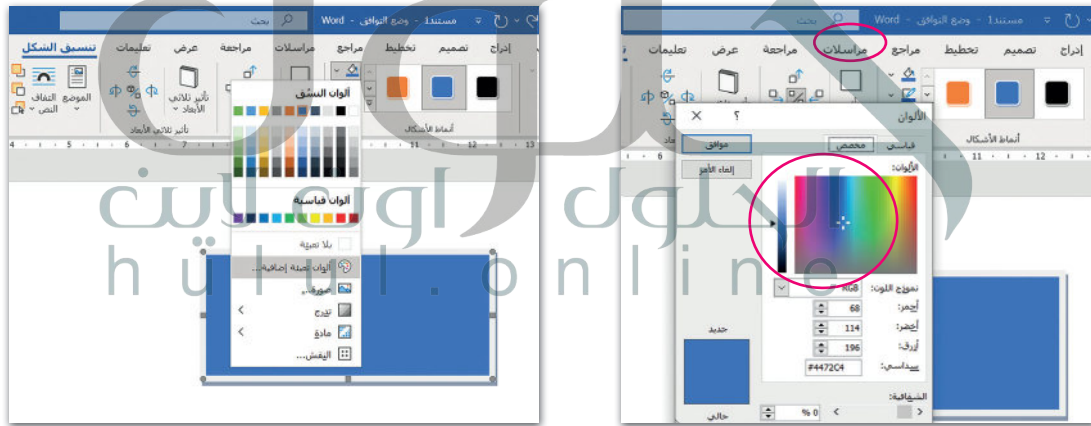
بحث
مستند1 - وضع التوافق - Word
تنسيق الشكل
تعليمات
عرض
مراجعة
مراسلات
مراجع
تخطيط
تصميم
إدراج
الموضع
التفاف النص
تأثير ثلاثي الأبعاد
تأثير ثلاثي الأبعاد
ألوان النسق
ألوان قياسية
بلا تعبئة
ألوان تعبئة إضافية...
صورة...
تدرج
مادة
النقش...
أنماط الأشكال

بحث
مستند1 - وضع التوافق - Word
تعليمات
عرض
مراجعة
مراسلات
مراجع
تخطيط
تصميم
إدراج
أنماط الأشكال
الألوان
?
قياسي
مخصص
موافق
إلغاء الأمر
الألوان:
نموذج اللون:
RGB
أحمر:
68
أخضر:
114
أزرق:
196
سداسي:
#4472C4
جديد
الشفافية:
0 %
حالي

الحلول اونلاين
hulul online